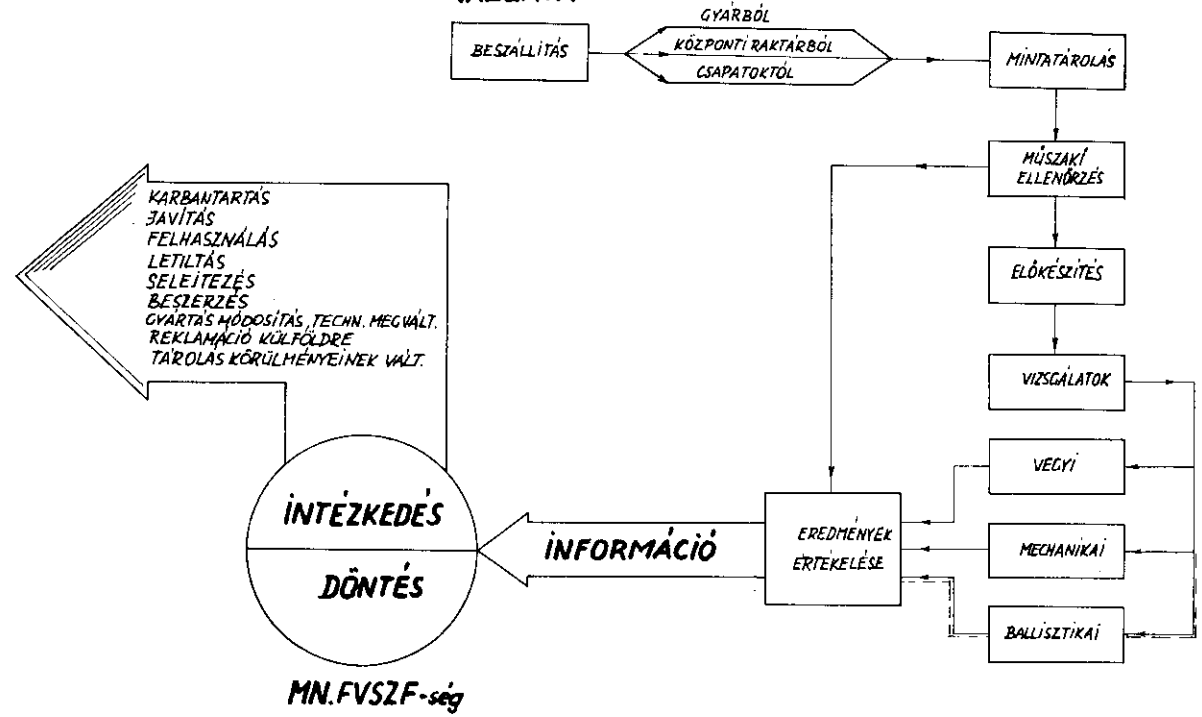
BESZÁLLÍTÁS

GYÁRBÓL
KÖZPONTI RAKTÁRBÓL
CSAPATOKTÓL

MINTATÁROLÁS

MŰSZAKI ELLENŐRZÉS

ELŐKÉSZÍTÉS

VIZSGÁLATOK

VEGYI

MECHANIKAI

BALLISZTIKAI

EREDMÉNYEK ÉRTÉKELÉSE

INFORMÁCIÓ

KARBANTARTÁS
JAVÍTÁS
FELHASZNÁLÁS
LETILTÁS
SELEJTEZÉS
BESZERZÉS
GYÁRTÁS MÓDOSÍTÁS, TECHN. MEGVÁLT.
REKLAMÁCIÓ KÜLFÖLDRE
TÁROLÁS KÖRÜLMÉNYEINEK VÁLT.

INTÉZKEDÉS
DÖNTÉS

MN.FVSZF-ség